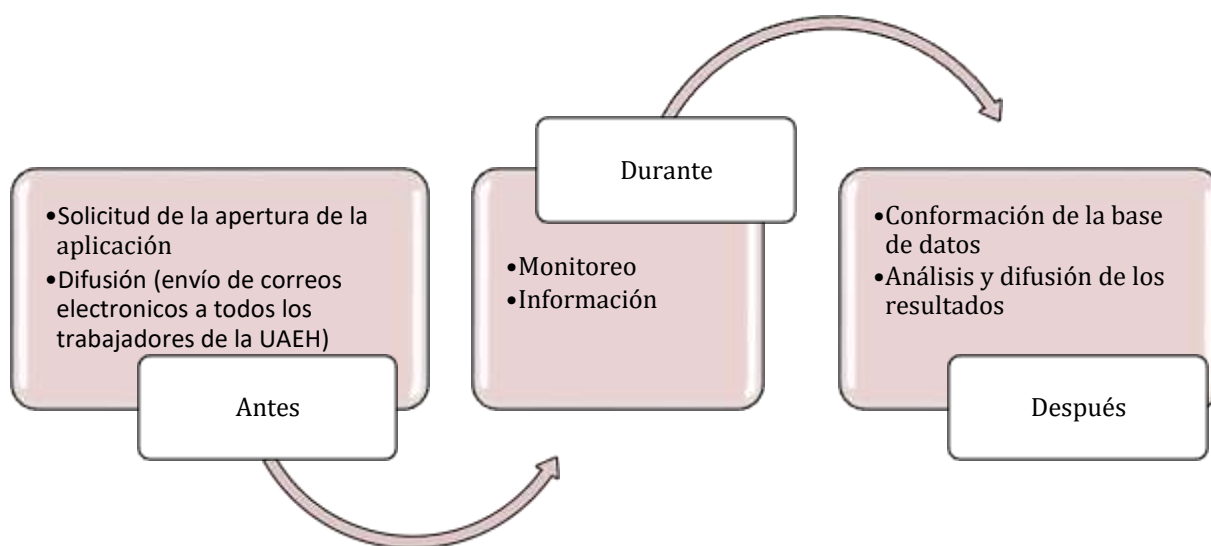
•Solicitud de la apertura de la aplicación
•Difusión (envío de correos electronicos a todos los trabajadores de la UAEH)

Antes

Durante

•Monitoreo
•Información

•Conformación de la base de datos
•Análisis y difusión de los resultados

Después